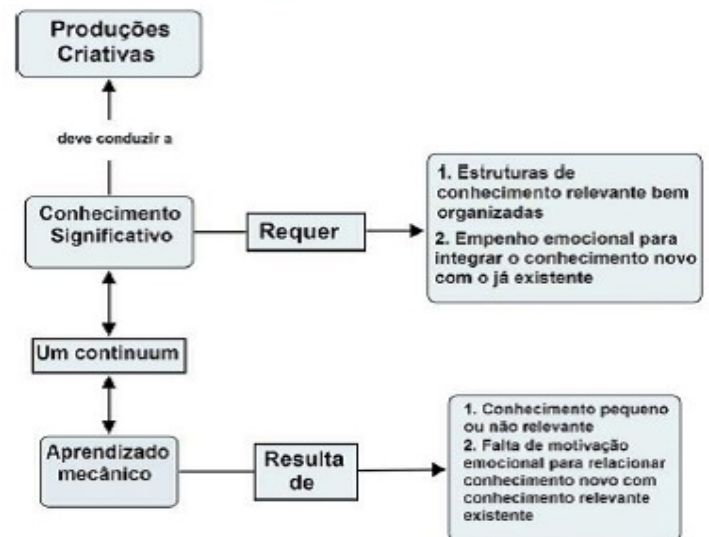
Produções Criativas

deve conduzir a

Conhecimento Significativo

Requer

1. Estruturas de conhecimento relevante bem organizadas

2. Empenho emocional para integrar o conhecimento novo com o já existente

Um continuum

Aprendizado mecânico

Resulta de

1. Conhecimento pequeno ou não relevante

2. Falta de motivação emocional para relacionar conhecimento novo com conhecimento relevante existente